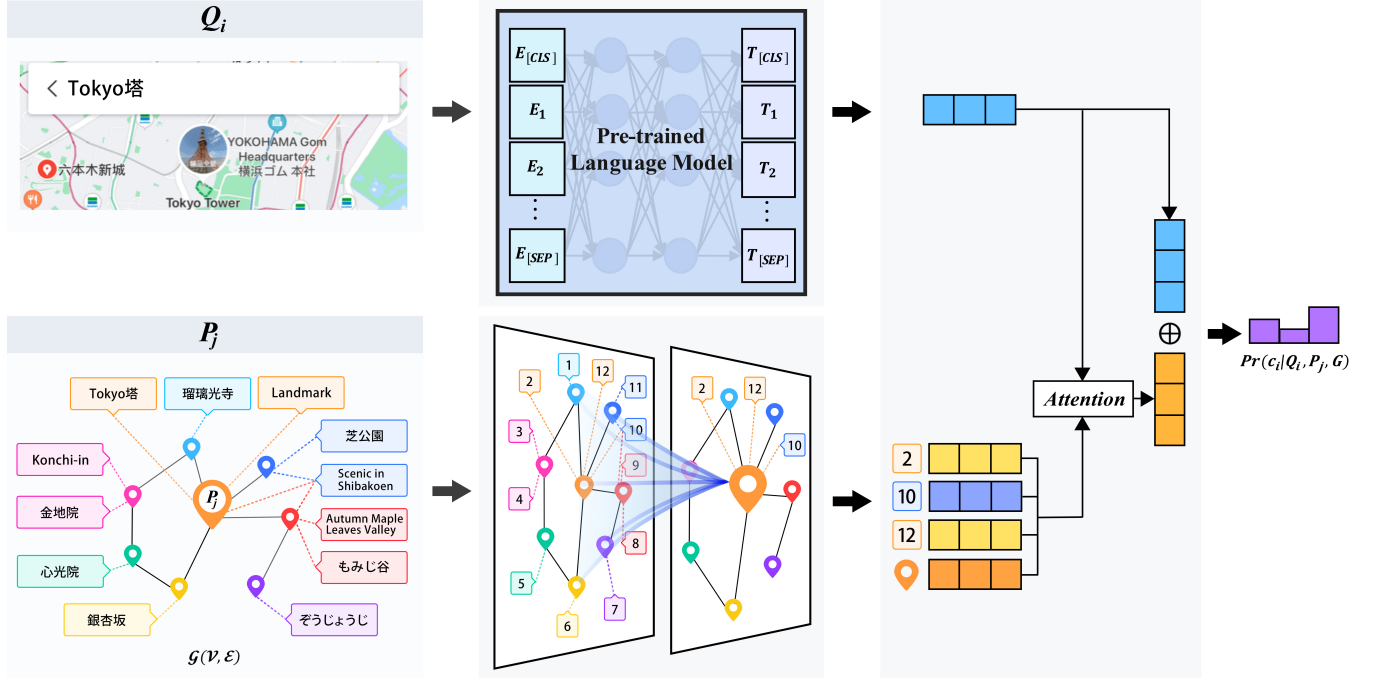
$Q_i$

< Tokyo塔

YOKOHAMA Gom Headquarters 横浜ゴム 本社

六本木新城

Tokyo Tower

$E_{[CLS]}$
$E_1$
$E_2$
$\vdots$
$E_{[SEP]}$

Pre-trained Language Model

$T_{[CLS]}$
$T_1$
$T_2$
$\vdots$
$T_{[SEP]}$

$P_j$

Tokyo塔
瑠璃光寺
Landmark
芝公園
Konchi-in
Scenic in Shibakoen
金地院
Autumn Maple Leaves Valley
心光院
もみじ谷
銀杏坂
ぞうじょうじ

$P_j$

$\mathcal{G}(\mathcal{V}, \mathcal{E})$

1
2
12
11
3
10
9
4
8
5
7
6

2
12
10

$\oplus$

Attention

2
10
12

$Pr(c_i|Q_i, P_j, G)$